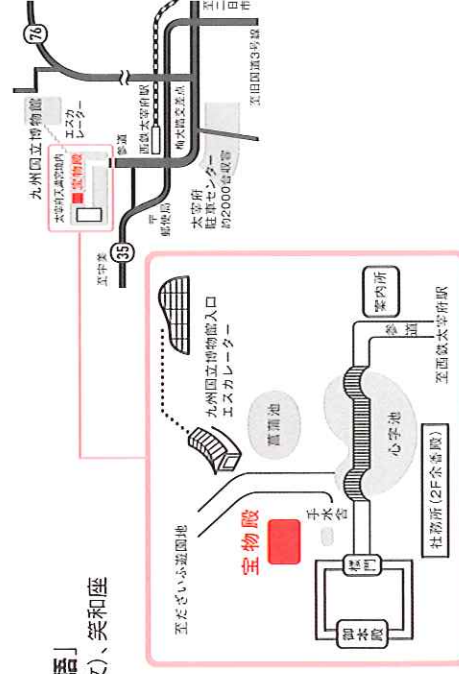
語」
)、笑和座

九州国立博物館
太宰府天満宮境内
宝物殿
エスカレーター
参道
西鉄太宰府駅
観光案内所
至二日市
至国道3号線
76
35
至甘木
郵便局
太宰府駐車センター 約2000台収容

九州国立博物館入口
エスカレーター
菖蒲池
心字池
宝物殿
手水舎
案内所
参道
至西鉄太宰府駅
至だざいふ遊園地
楼門
御本殿
社務所(2F余香殿)